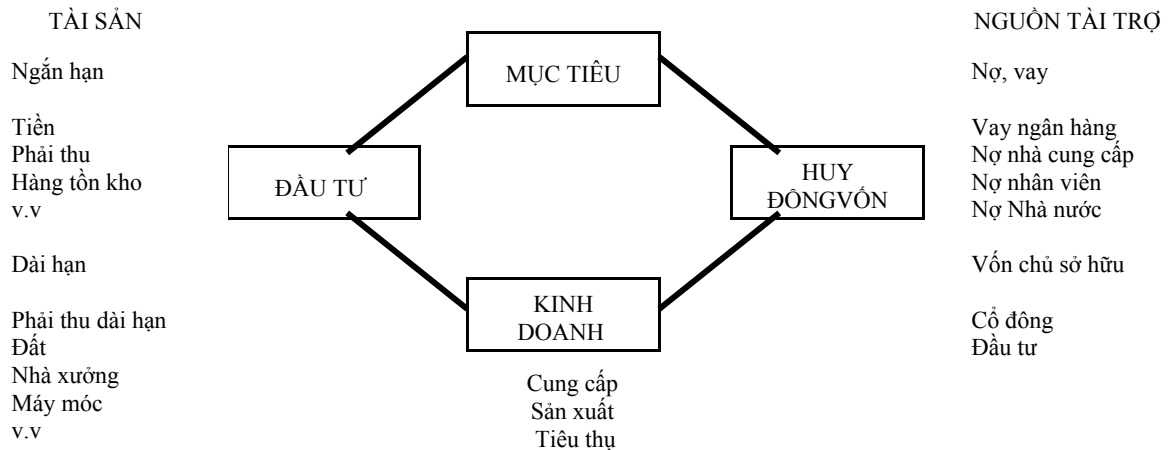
TÀI SẢN

Ngắn hạn

Tiền
Phải thu
Hàng tồn kho
v.v

Dài hạn

Phải thu dài hạn
Đất
Nhà xưởng
Máy móc
v.v

MỤC TIÊU

ĐẦU TƯ

HUY ĐÔNGVỐN

KINH DOANH

Cung cấp
Sản xuất
Tiêu thụ

NGUỒN TÀI TRỢ

Nợ, vay

Vay ngân hàng
Nợ nhà cung cấp
Nợ nhân viên
Nợ Nhà nước

Vốn chủ sở hữu

Cổ đông
Đầu tư